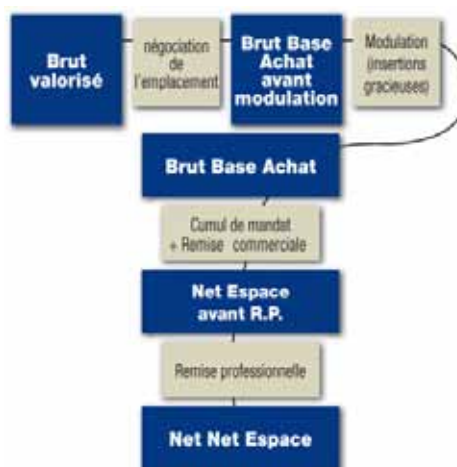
Brut valorisé

négociation de l'emplacement

Brut Base Achat avant modulation

Modulation (insertions gracieuses)

Brut Base Achat

Cumul de mandat + Remise commerciale

Net Espace avant R.P.

Remise professionnelle

Net Net Espace